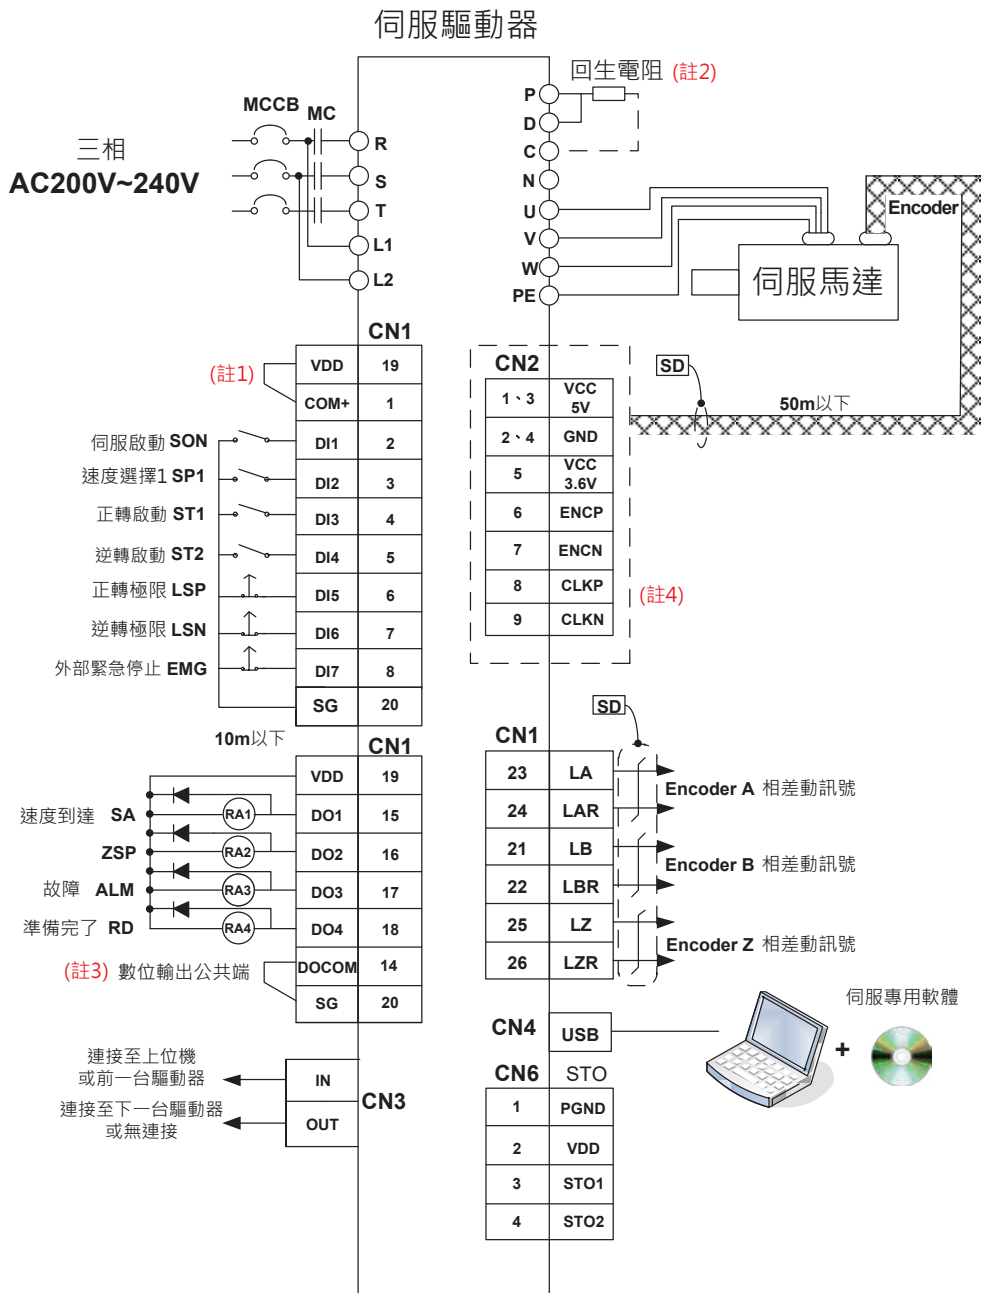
伺服驅動器

回生電阻 (註2)

MCCB MC

三相
AC200V~240V

P
D
C
N
U
V
W
PE

R
S
T
L1
L2

Encoder

伺服馬達

CN1

| VDD | 19 |
|---|---|
| COM+ | 1 |
| DI1 | 2 |
| DI2 | 3 |
| DI3 | 4 |
| DI4 | 5 |
| DI5 | 6 |
| DI6 | 7 |
| DI7 | 8 |
| SG | 20 |

(註1)
伺服啟動 SON
速度選擇1 SP1
正轉啟動 ST1
逆轉啟動 ST2
正轉極限 LSP
逆轉極限 LSN
外部緊急停止 EMG

CN2

| 1、3 | VCC 5V |
|---|---|
| 2、4 | GND |
| 5 | VCC 3.6V |
| 6 | ENCP |
| 7 | ENCN |
| 8 | CLKP |
| 9 | CLKN |

SD
50m以下
(註4)

10m以下
CN1

| VDD | 19 |
|---|---|
| DO1 | 15 |
| DO2 | 16 |
| DO3 | 17 |
| DO4 | 18 |
| DOCOM | 14 |
| SG | 20 |

速度到達 SA
ZSP
故障 ALM
準備完了 RD
RA1
RA2
RA3
RA4
(註3) 數位輸出公共端

SD
CN1

| 23 | LA |
|---|---|
| 24 | LAR |
| 21 | LB |
| 22 | LBR |
| 25 | LZ |
| 26 | LZR |

Encoder A 相差動訊號
Encoder B 相差動訊號
Encoder Z 相差動訊號

CN4 USB
伺服專用軟體
+

CN6 STO

| 1 | PGND |
|---|---|
| 2 | VDD |
| 3 | STO1 |
| 4 | STO2 |

連接至上位機
或前一台驅動器
連接至下一台驅動器
或無連接
IN
OUT
CN3